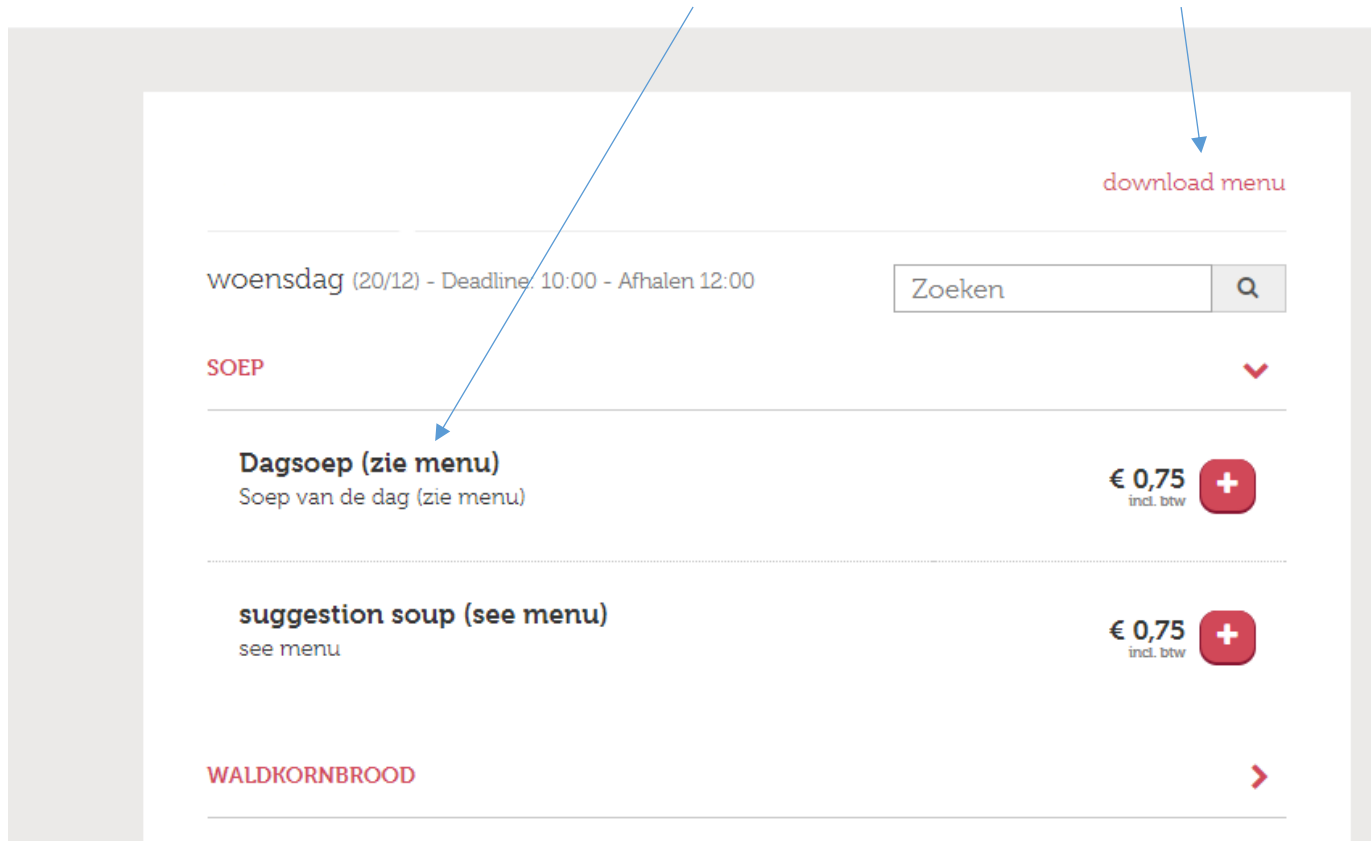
download menu

woensdag (20/12) - Deadline: 10:00 - Afhalen 12:00

Zoeken

SOEP

Dagsoep (zie menu)
Soep van de dag (zie menu)

€ 0,75
incl. btw

suggestion soup (see menu)
see menu

€ 0,75
incl. btw

WALDKORNBROOD